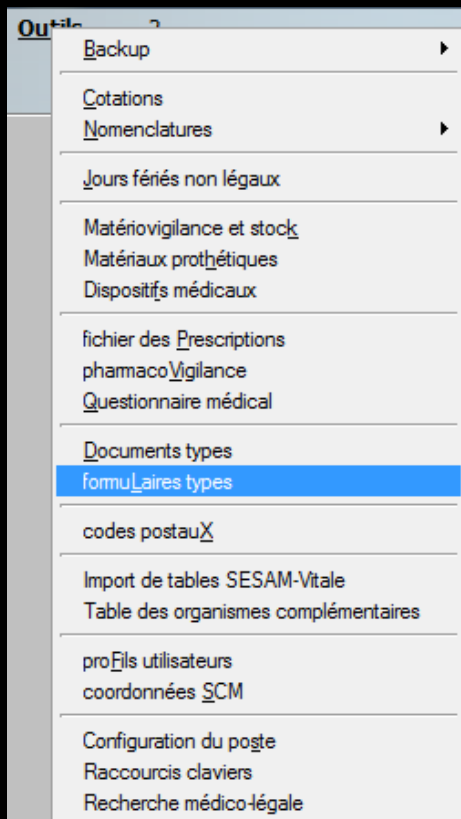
Outils ?

Backup

Cotations
Nomenclatures

Jours fériés non légaux

Matériovigilance et stock
Matériaux prothétiques
Dispositifs médicaux

fichier des Prescriptions
pharmacoVigilance
Questionnaire médical

Documents types
formuLaires types

codes postauX

Import de tables SESAM-Vitale
Table des organismes complémentaires

proFils utilisateurs
coordonnées SCM

Configuration du poste
Raccourcis claviers
Recherche médico-légale